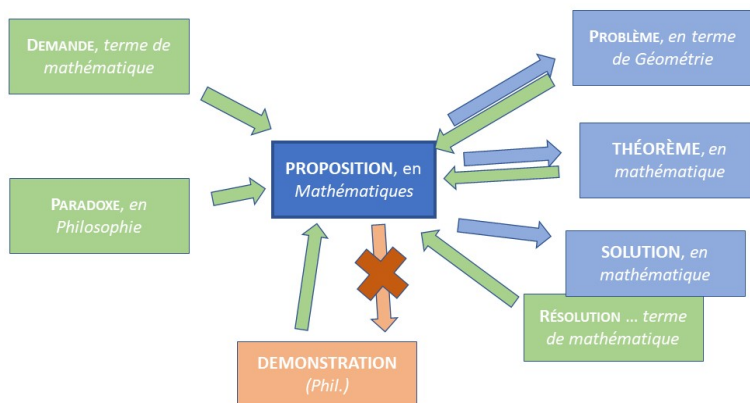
DEMANDE, terme de mathématique

PARADOXE, en Philosophie

PROPOSITION, en Mathématiques

PROBLÈME, en terme de Géométrie

THÉORÈME, en mathématique

SOLUTION, en mathématique

RÉSOLUTION ... terme de mathématique

DEMONSTRATION (Phil.)